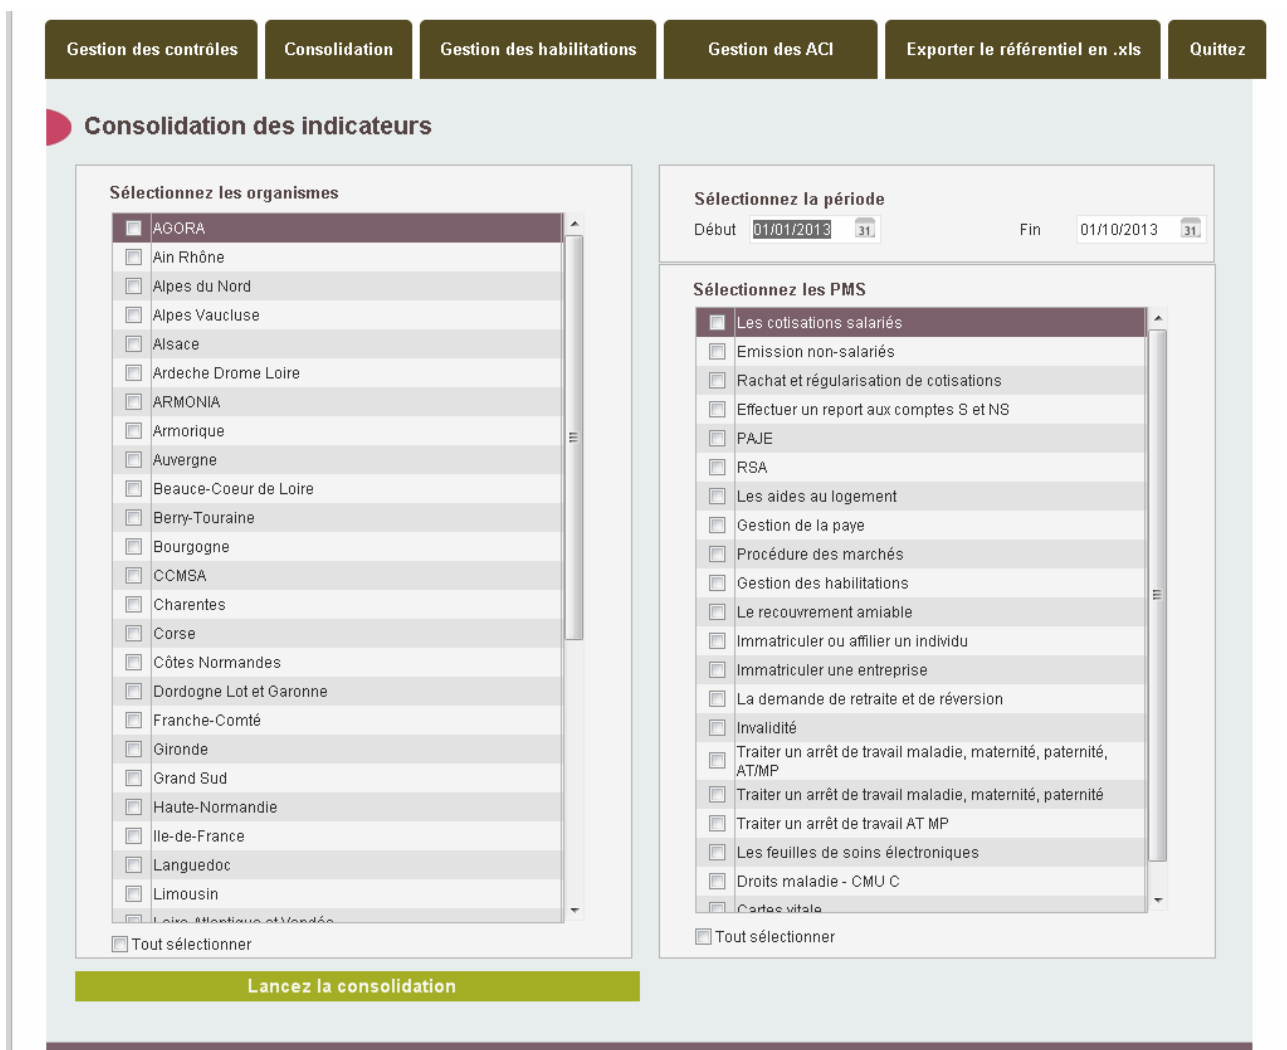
Gestion des contrôles | Consolidation | Gestion des habilitations | Gestion des ACI | Exporter le référentiel en .xls | Quittez

Consolidation des indicateurs

Sélectionnez les organismes

AGORA
Ain Rhône
Alpes du Nord
Alpes Vaucluse
Alsace
Ardeche Drome Loire
ARMONIA
Armorique
Auvergne
Beauce-Coeur de Loire
Berry-Touraine
Bourgogne
CCMSA
Charentes
Corse
Côtes Normandes
Dordogne Lot et Garonne
Franche-Comté
Gironde
Grand Sud
Haute-Normandie
Ile-de-France
Languedoc
Limousin
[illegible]

Tout sélectionner

Sélectionnez la période

Début 01/01/2013 31

Fin 01/10/2013 31

Sélectionnez les PMS

Les cotisations salariés
Emission non-salariés
Rachat et régularisation de cotisations
Effectuer un report aux comptes S et NS
PAJE
RSA
Les aides au logement
Gestion de la paye
Procédure des marchés
Gestion des habilitations
Le recouvrement amiable
Immatriculer ou affilier un individu
Immatriculer une entreprise
La demande de retraite et de réversion
Invalidité
Traiter un arrêt de travail maladie, maternité, paternité, AT/MP
Traiter un arrêt de travail maladie, maternité, paternité
Traiter un arrêt de travail AT MP
Les feuilles de soins électroniques
Droits maladie - CMU C
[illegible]

Tout sélectionner

Lancez la consolidation